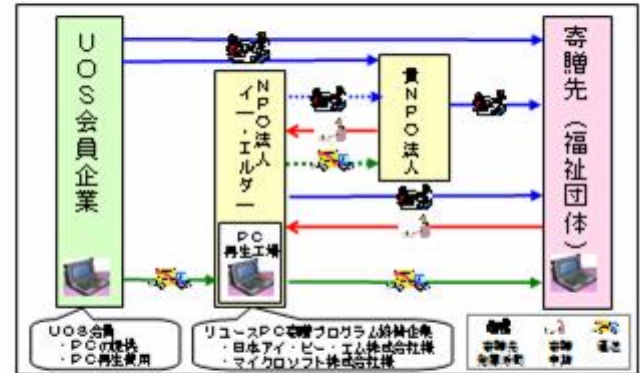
UOS会員企業

NPO法人イー・エルダー

PC再生工場

貴NPO法人

寄贈先（福祉団体）

UOS会員
・PCの提供
・PC再生費用

リユースPC寄贈プログラム協賛企業
・日本アイ・ビー・エム株式会社様
・マイクロソフト株式会社様

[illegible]
寄贈先
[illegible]

寄贈
申請

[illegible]